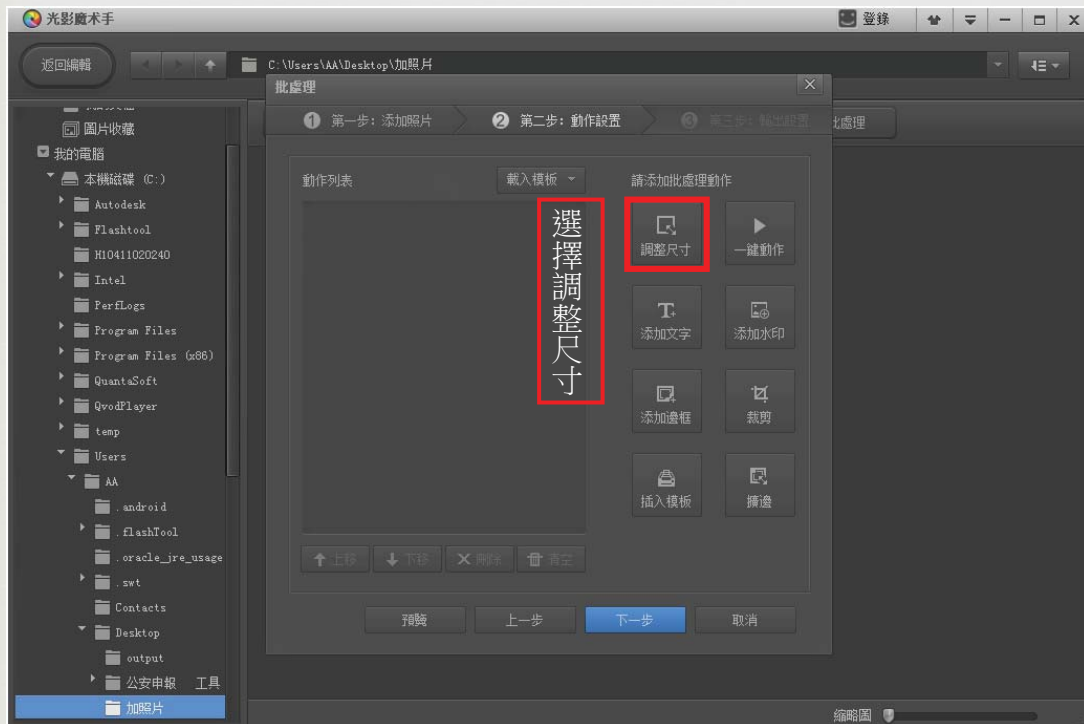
光影魔术手
登錄
返回編輯
C:\Users\AA\Desktop\加照片
批處理
① 第一步：添加照片
② 第二步：動作設置
③ 第三步：輸出設置
批處理
圖片收藏
我的電腦
本機磁碟 (C:)
Autodesk
Flashtool
H10411020240
Intel
PerfLogs
Program Files
Program Files (x86)
QuantaSoft
QvodPlayer
temp
Users
AA
.android
.flashTool
.oracle_jre_usage
.swt
Contacts
Desktop
output
公安申報 工具
加照片
動作列表
載入模板
選擇調整尺寸
請添加批處理動作
調整尺寸
一鍵動作
添加文字
添加水印
添加邊框
裁剪
插入模板
撕邊
上移
下移
刪除
清空
預覽
上一步
下一步
取消
縮略圖